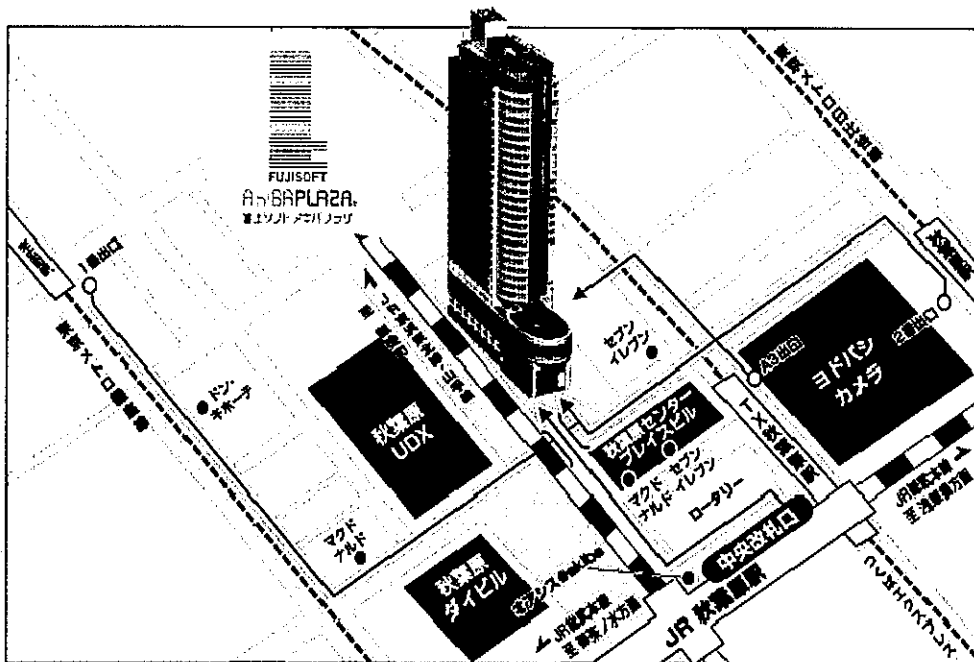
FUJISOFT
AKIBAPLAZA
富士ソフト アキバプラザ

東京メトロ日比谷線

1番出口

東京メトロ日比谷線

ドン・キホーテ

秋葉原UDX

マクドナルド

秋葉原ダイビル

セブンイレブン

秋葉原センタープレイスビル

マクドナルド

セブンイレブン

ロータリー

ヨドバシカメラ

A3出口

2番出口

つくばエクスプレス

中央改札口

JR秋葉原駅

JR総武本線 至 浅草橋方面

JR総武本線 至 御茶ノ水方面

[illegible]